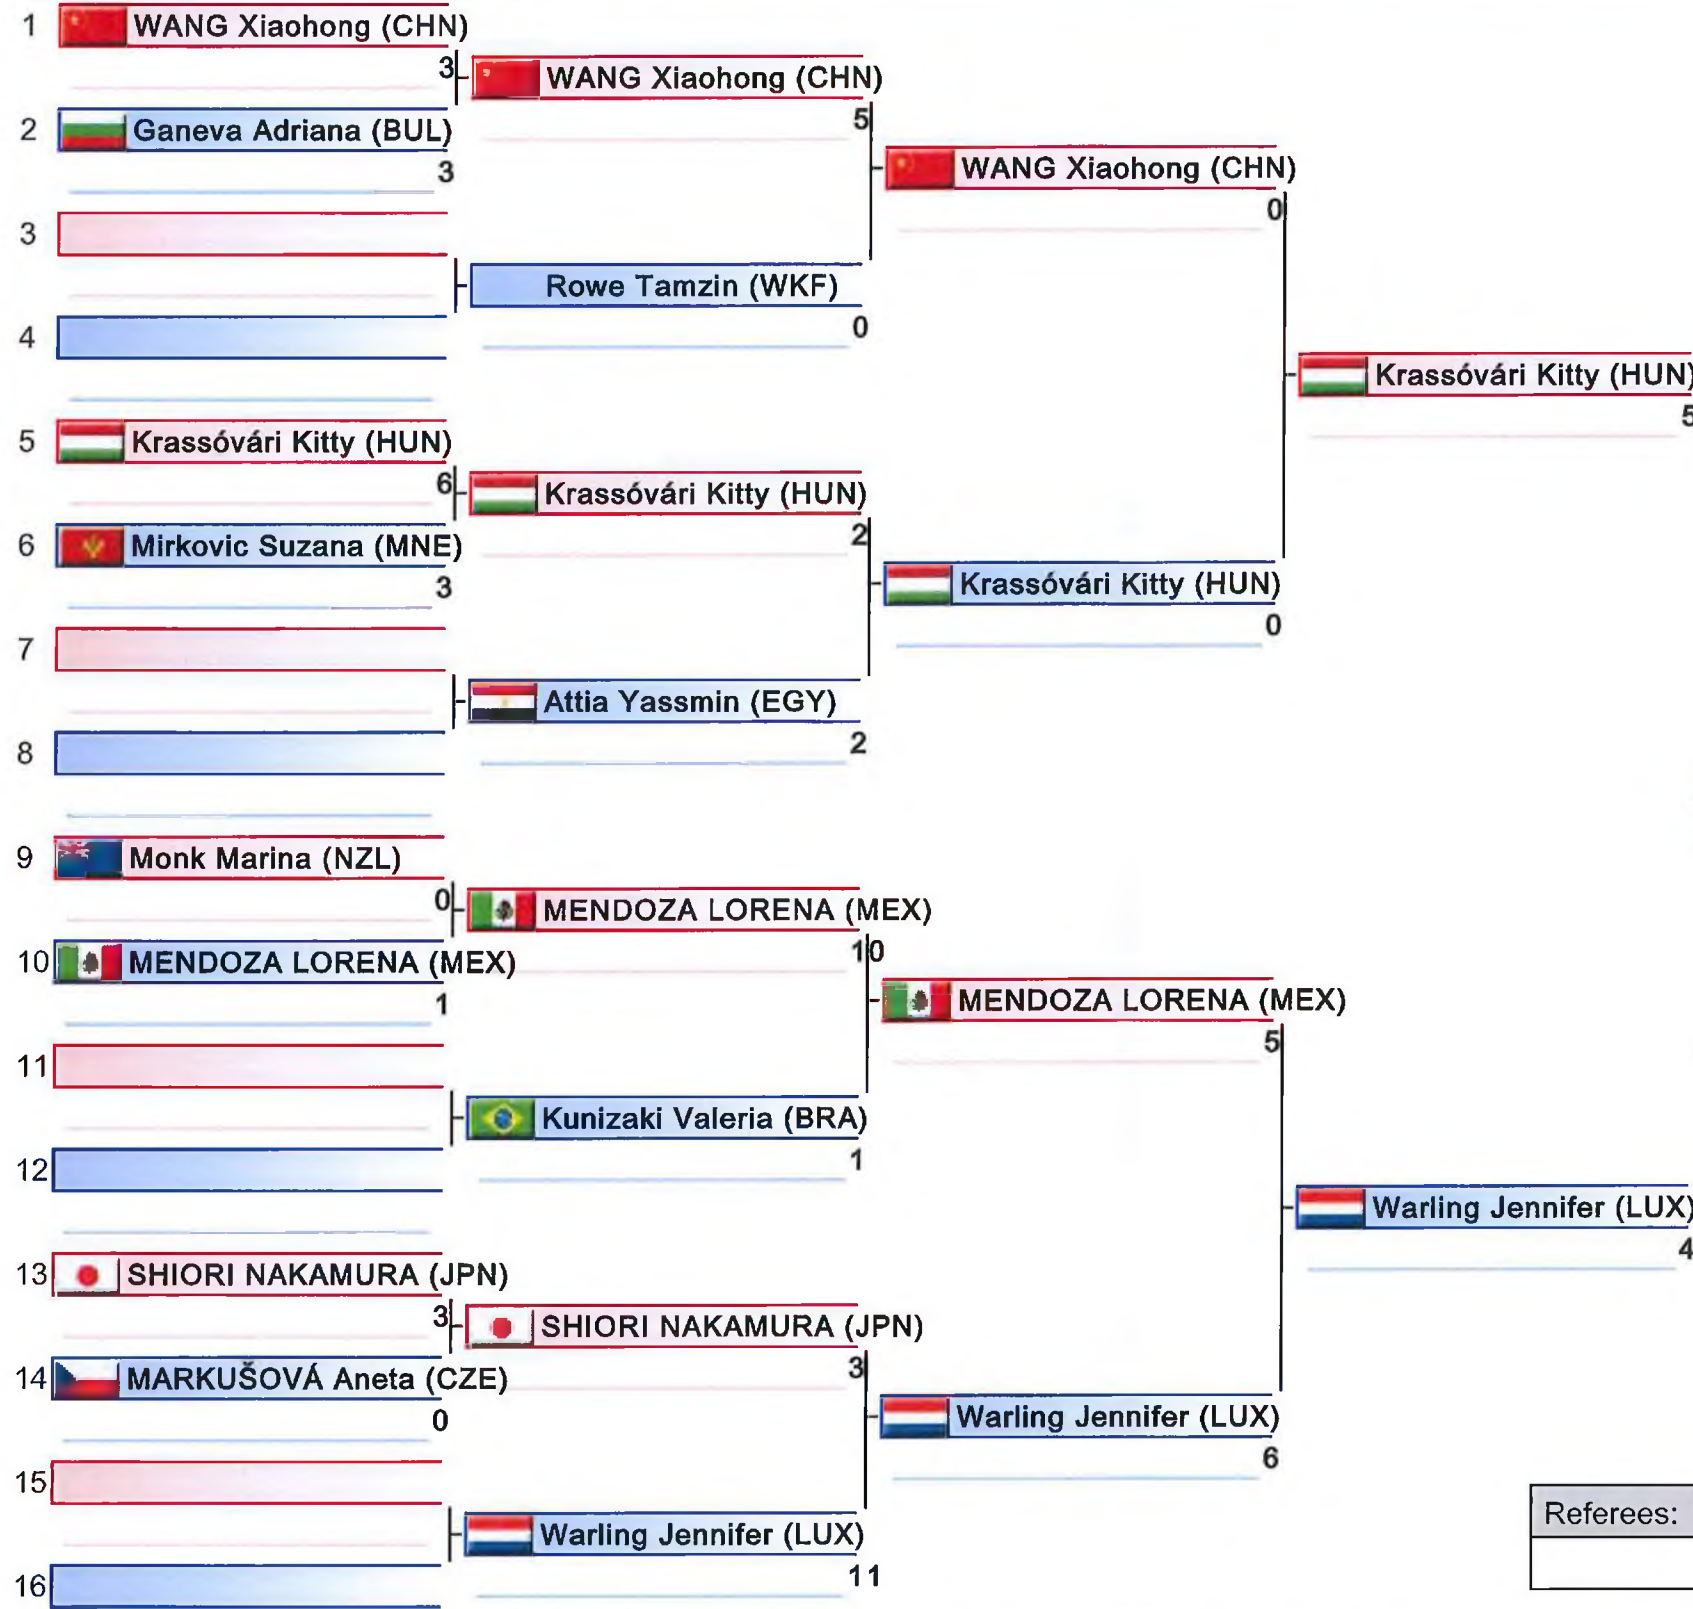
1 WANG Xiaohong (CHN)
3
WANG Xiaohong (CHN)
2 Ganeva Adriana (BUL)
3
5
WANG Xiaohong (CHN)
3
Rowe Tamzin (WKF)
0
4
0
Krassóvári Kitty (HUN)
5
5 Krassóvári Kitty (HUN)
6
Krassóvári Kitty (HUN)
6 Mirkovic Suzana (MNE)
3
2
Krassóvári Kitty (HUN)
7
0
Attia Yassmin (EGY)
8
2
9 Monk Marina (NZL)
0
MENDOZA LORENA (MEX)
10 MENDOZA LORENA (MEX)
1
10
MENDOZA LORENA (MEX)
11
5
Kunizaki Valeria (BRA)
12
1
Warling Jennifer (LUX)
4
13 SHIORI NAKAMURA (JPN)
3
SHIORI NAKAMURA (JPN)
14 MARKUŠOVÁ Aneta (CZE)
0
3
Warling Jennifer (LUX)
15
6
Warling Jennifer (LUX)
16
11
Referees: